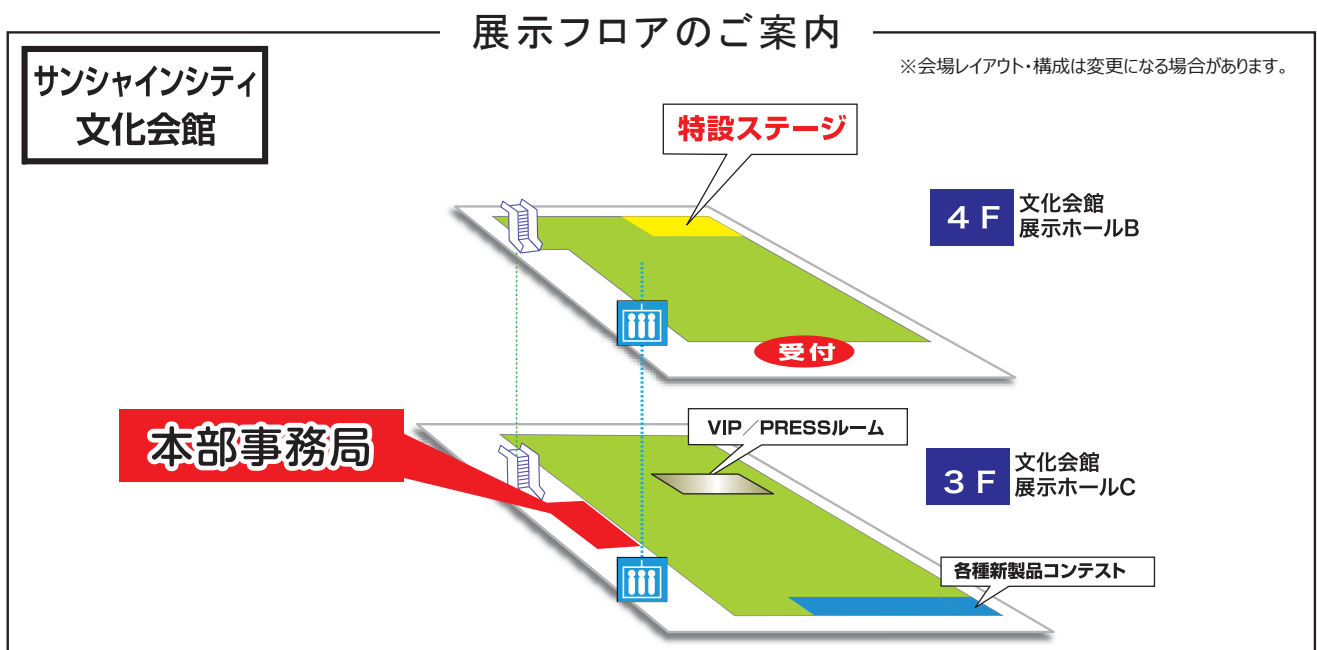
展示フロアのご案内

※会場レイアウト・構成は変更になる場合があります。

サンシャインシティ
文化会館

特設ステージ

4F
文化会館
展示ホールB

受付

本部事務局

VIP／PRESSルーム

3F
文化会館
展示ホールC

各種新製品コンテスト